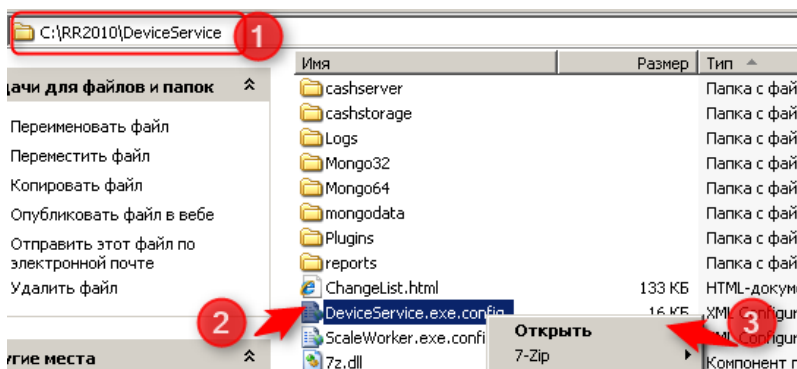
C:\RR2010\DeviceService

1

дачи для файлов и папок

Переименовать файл
Переместить файл
Копировать файл
Опубликовать файл в вебе
Отправить этот файл по электронной почте
Удалить файл

угие места

| Имя | Размер | Тип |
|---|---|---|
| cashserver | | Папка с фай |
| cashstorage | | Папка с фай |
| Logs | | Папка с фай |
| Mongo32 | | Папка с фай |
| Mongo64 | | Папка с фай |
| mongodata | | Папка с фай |
| Plugins | | Папка с фай |
| reports | | Папка с фай |
| ChangeList.html | 133 КБ | HTML-докум |
| DeviceService.exe.config | 16 КБ | XML Configu |
| ScaleWorker.exe.confi | | |
| 7z.dll | | Компонент |

2

Открыть
7-Zip

3